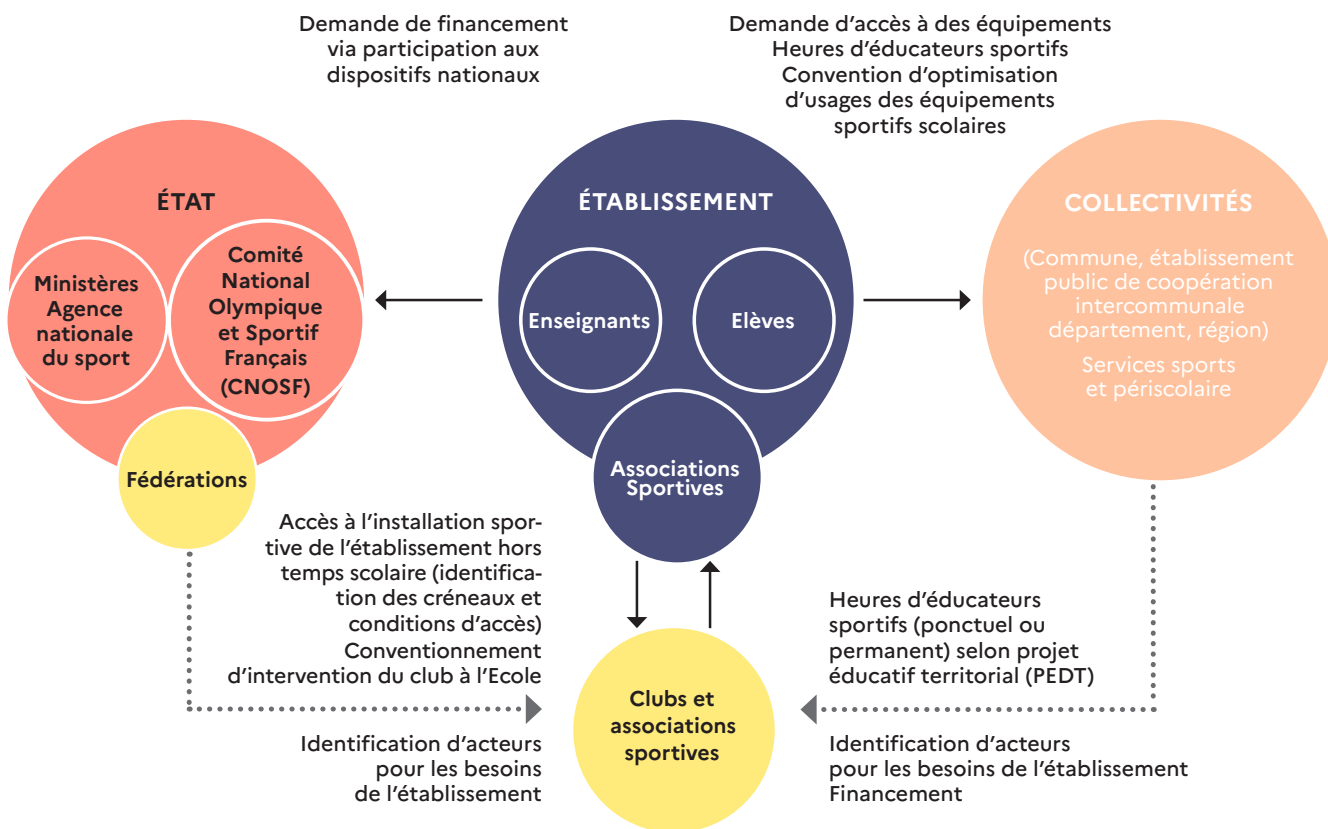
Demande de financement via participation aux dispositifs nationaux

Demande d'accès à des équipements
Heures d'éducateurs sportifs
Convention d'optimisation d'usages des équipements sportifs scolaires

ÉTAT

Ministères Agence nationale du sport

Comité National Olympique et Sportif Français (CNOSF)

Fédérations

ÉTABLISSEMENT

Enseignants

Elèves

Associations Sportives

COLLECTIVITÉS

(Commune, établissement public de coopération intercommunale département, région)

Services sports et périscolaire

Accès à l'installation sportive de l'établissement hors temps scolaire (identification des créneaux et conditions d'accès)
Conventionnement d'intervention du club à l'Ecole

Heures d'éducateurs sportifs (ponctuel ou permanent) selon projet éducatif territorial (PEDT)

Clubs et associations sportives

Identification d'acteurs pour les besoins de l'établissement

Identification d'acteurs pour les besoins de l'établissement
Financement